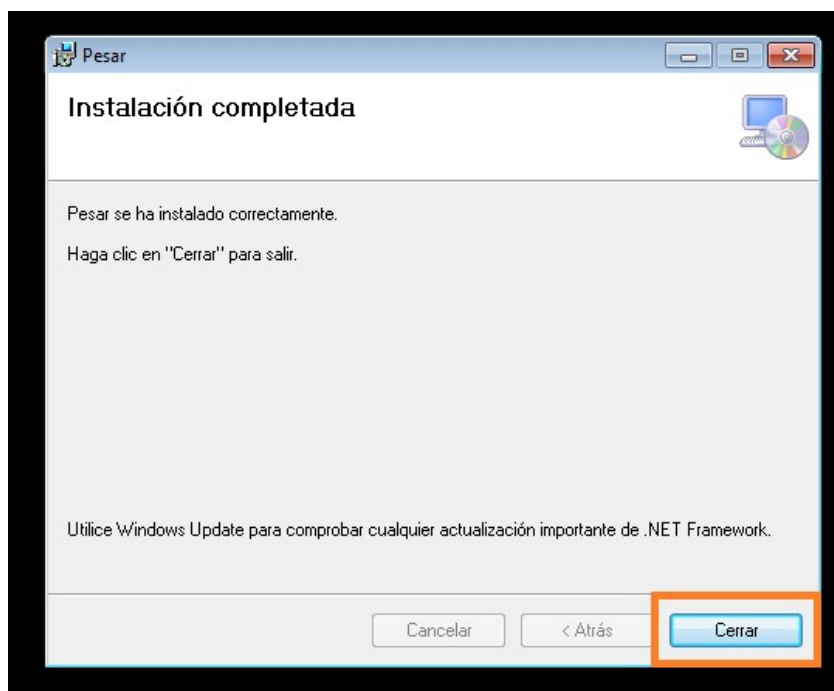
Pesar

Instalación completada

Pesar se ha instalado correctamente.

Haga clic en "Cerrar" para salir.

Utilice Windows Update para comprobar cualquier actualización importante de .NET Framework.

Cancelar
< Atrás
Cerrar